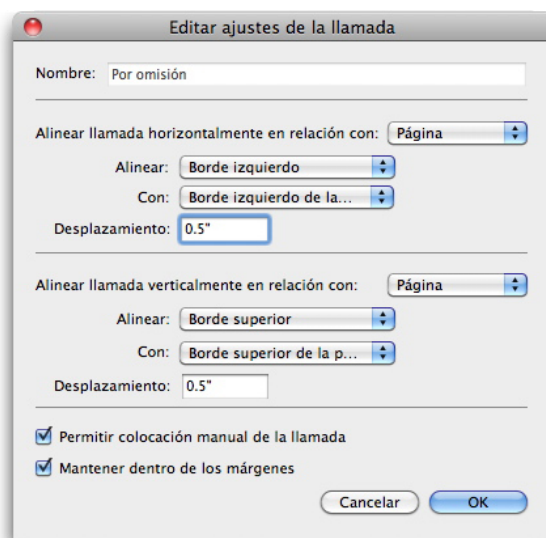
Editar ajustes de la llamada

Nombre: Por omisión

Alinear llamada horizontalmente en relación con: Página

Alinear: Borde izquierdo

Con: Borde izquierdo de la...

Desplazamiento: 0.5"

Alinear llamada verticalmente en relación con: Página

Alinear: Borde superior

Con: Borde superior de la p...

Desplazamiento: 0.5"

Permitir colocación manual de la llamada

Mantener dentro de los márgenes

Cancelar OK